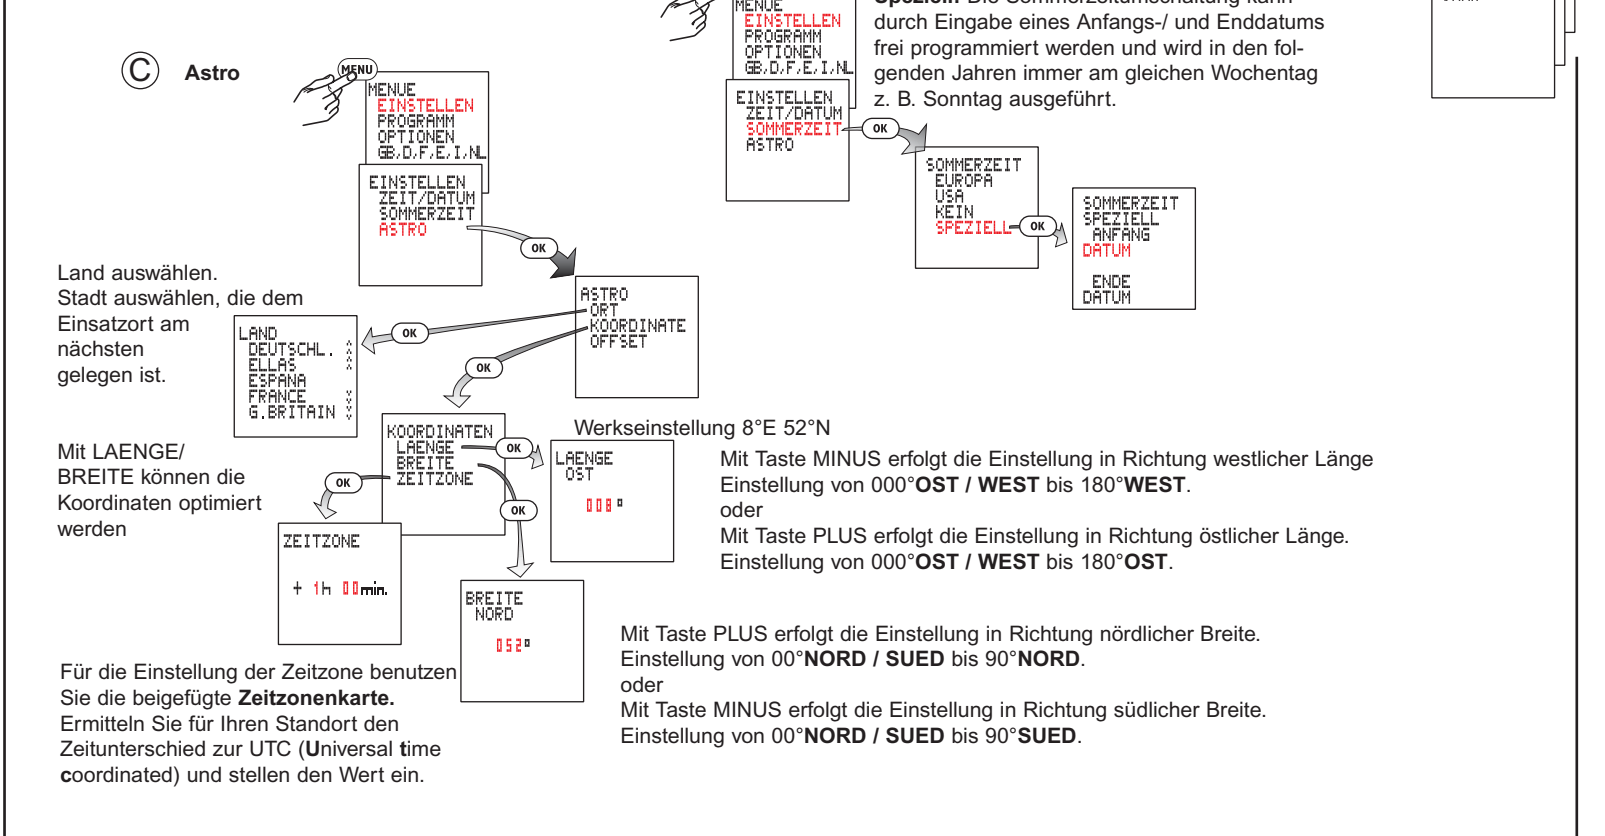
MENUE
EINSTELLEN
PROGRAMM
OPTIONEN
GB,D,F,E,I,NL

durch Eingabe eines Anfangs-/ und Enddatums frei programmiert werden und wird in den folgenden Jahren immer am gleichen Wochentag z. B. Sonntag ausgeführt.

EINSTELLEN
ZEIT/DATUM
SOMMERZEIT
ASTRO

OK

SOMMERZEIT
EUROPA
USA
KEIN
SPEZIELL

OK

SOMMERZEIT
SPEZIELL
ANFANG
DATUM
ENDE
DATUM

Ⓒ Astro

MENU

MENUE
EINSTELLEN
PROGRAMM
OPTIONEN
GB,D,F,E,I,NL

EINSTELLEN
ZEIT/DATUM
SOMMERZEIT
ASTRO

OK

Land auswählen.
Stadt auswählen, die dem Einsatzort am nächsten gelegen ist.

LAND
DEUTSCHL.
ELLAS
ESPANA
FRANCE
G.BRITAIN

OK

ASTRO
ORT
KOORDINATE
OFFSET

OK

Mit LAENGE/ BREITE können die Koordinaten optimiert werden

KOORDINATEN
LAENGE
BREITE
ZEITZONE

OK

OK

OK

Werkseinstellung 8°E 52°N

LAENGE
OST
008°

Mit Taste MINUS erfolgt die Einstellung in Richtung westlicher Länge
Einstellung von 000°**OST / WEST** bis 180°**WEST**.
oder
Mit Taste PLUS erfolgt die Einstellung in Richtung östlicher Länge.
Einstellung von 000°**OST / WEST** bis 180°**OST**.

ZEITZONE
+ 1h 00min.

BREITE
NORD
052°

Mit Taste PLUS erfolgt die Einstellung in Richtung nördlicher Breite.
Einstellung von 00°**NORD / SUED** bis 90°**NORD**.
oder
Mit Taste MINUS erfolgt die Einstellung in Richtung südlicher Breite.
Einstellung von 00°**NORD / SUED** bis 90°**SUED**.

Für die Einstellung der Zeitzone benutzen Sie die beigefügte **Zeitzonenkarte.** Ermitteln Sie für Ihren Standort den Zeitunterschied zur UTC (**U**niversal **t**ime **c**oordinated) und stellen den Wert ein.